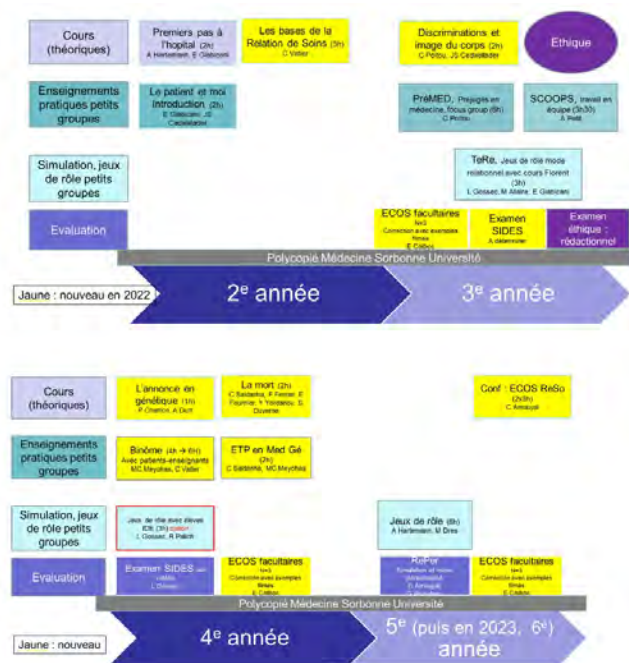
Cours (théoriques)

Premiers pas à l'hopital (2h)
A Hartemann, E Giabicani

Les bases de la Relation de Soins (3h)
C Vallier

Discriminations et image du corps (2h)
C Petrou, JS Cadwallader

Ethique

Enseignements pratiques petits groupes

Le patient et moi Introduction (2h)
E Giabicani, JS Cadwallader

PraMED, Préjugés en médecine, focus group (6h)
C Petrou

SCOOPS, travail en équipe (3h30)
A Petit

Simulation, jeux de rôle petits groupes

TeRe, Jeux de rôle mode relationnel avec cours Florent (3h)
L Gossec, M Allaire, E Giabicani

Evaluation

ECOS facultaires
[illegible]
Correction avec exemples filmés
E Cailliod

Examen SIDES
A déterminer

Examen éthique : rédactionnel

Polycopié Médecine Sorbonne Université

Jaune : nouveau en 2022

2$^e$ année

3$^e$ année

Cours (théoriques)

L'annonce en génétique (1h)
P Charron, A Dürr

La mort (2h)
C Saldanha, P Ferrari, E Fournier, Y Yordanov, B Duverne

Conf : ECOS ReSo (2x3h)
C Amouyal

Enseignements pratiques petits groupes

Binôme (4h → 6h)
Avec patients-enseignants
MC Meyohas, C Vallier

ETP en Med Gé (2h)
C Saldanha, MC Meyohas

Simulation, jeux de rôle petits groupes

Jeux de rôle avec élèves IDE (3h) option
L Gossec, R Palich

Jeux de rôle (8h)
A Hartemann, M Dres

Evaluation

Examen SIDES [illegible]
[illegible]
L Gossec

ECOS facultaires
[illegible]
Correction avec exemples filmés
E Cailliod

ReFer
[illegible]
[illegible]
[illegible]

ECOS facultaires
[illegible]
Correction avec exemples filmés
E Cailliod

Polycopié Médecine Sorbonne Université

Jaune : nouveau

4$^e$ année

5$^e$ (puis en 2023, 6$^e$) année